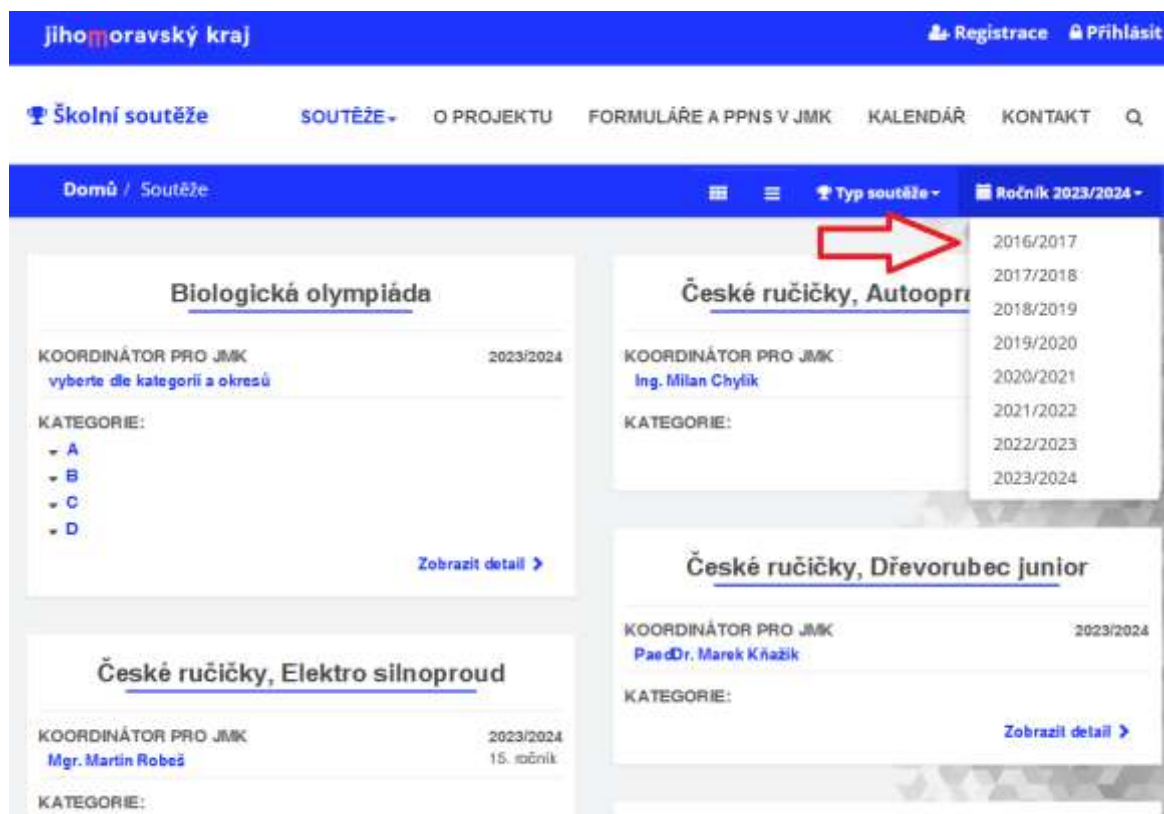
jihomoravský kraj

Registrace Přihlásit

Školní soutěže

SOUTĚŽE

O PROJEKTU

FORMULÁŘE A PPNS V JMK

KALENDÁŘ

KONTAKT

Domů / Soutěže

Typ soutěže

Ročník 2023/2024

2016/2017
2017/2018
2018/2019
2019/2020
2020/2021
2021/2022
2022/2023
2023/2024

Biologická olympiáda

KOORDINÁTOR PRO JMK
2023/2024
vyberte dle kategorií a okresů

KATEGORIE:
A
B
C
D

Zobrazit detail

České ručičky, Autoopra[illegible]

KOORDINÁTOR PRO JMK
Ing. Milan Chylík

KATEGORIE:

České ručičky, Dřevorubec junior

KOORDINÁTOR PRO JMK
2023/2024
PaedDr. Marek Kňažík

KATEGORIE:

Zobrazit detail

České ručičky, Elektro silnoproud

KOORDINÁTOR PRO JMK
2023/2024
Mgr. Martin Robeš
15. ročník

KATEGORIE: